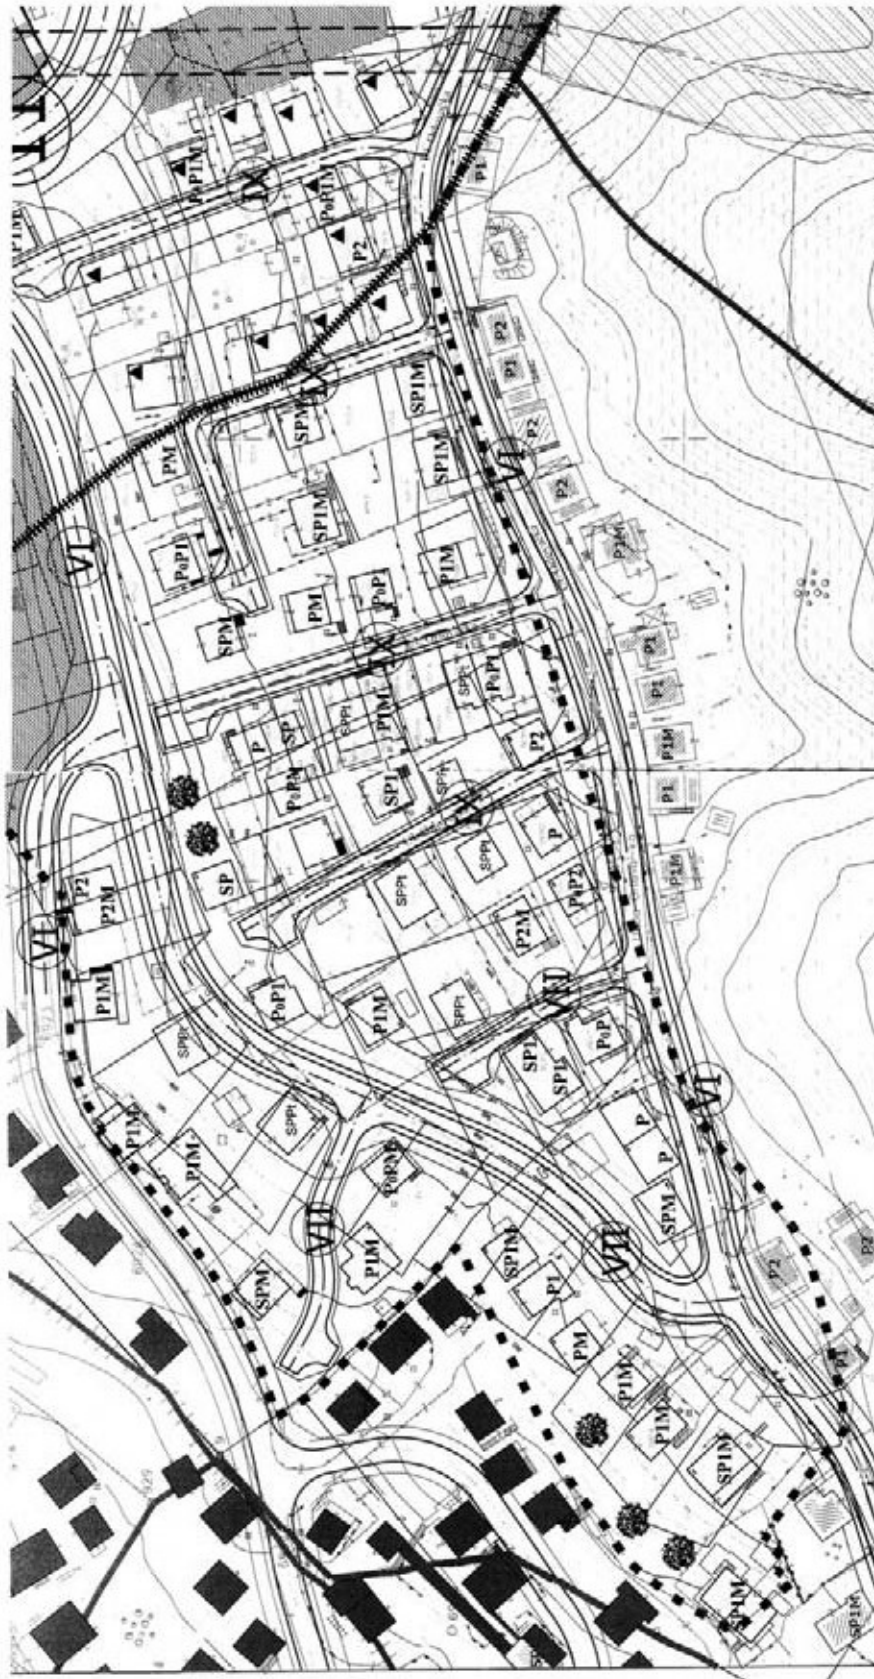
IX
PoP1M
PoP1M
P2
P1
P2
P2
P1
P2
SP1M
SP1M
SP1M
SPM
VI
PM
PoP1
SPM
PM
P1M
PoP
P2
P2M
X
P1M
PoP1
P1
P1
P1M
P1
P
SP
P2
PoP1
SP1
XI
P
PoP2
P1M
SP
P2
P2M
VI
P1M
PoP1
P1M
P2M
SP1
SP1
PoP
VIII
VI
P
P
SPM
P1M
PoRM
P1M
VII
SPM
SP1M
P1
VII
PM
SP1M
P1M
SP1M
P2
P1
P2
SP1M
SP1M